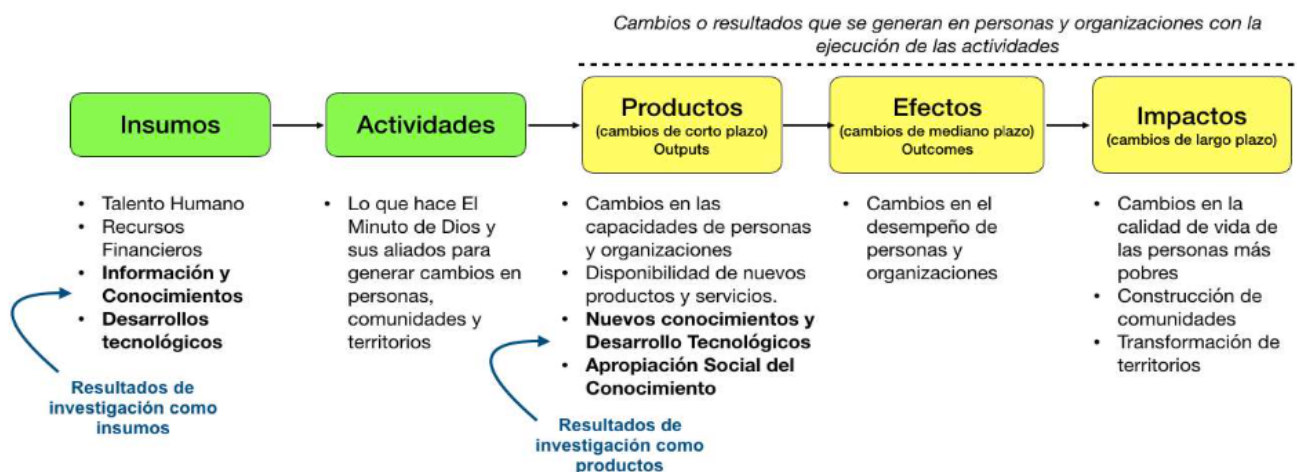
Cambios o resultados que se generan en personas y organizaciones con la ejecución de las actividades

Insumos

Actividades

Productos
(cambios de corto plazo)
Outputs

Efectos
(cambios de mediano plazo)
Outcomes

Impactos
(cambios de largo plazo)

- Talento Humano
- Recursos Financieros
- **Información y Conocimientos**
- **Desarrollos tecnológicos**

Resultados de investigación como insumos

- Lo que hace El Minuto de Dios y sus aliados para generar cambios en personas, comunidades y territorios

- Cambios en las capacidades de personas y organizaciones
- Disponibilidad de nuevos productos y servicios.
- **Nuevos conocimientos y Desarrollo Tecnológicos**
- **Apropiación Social del Conocimiento**

Resultados de investigación como productos

- Cambios en el desempeño de personas y organizaciones

- Cambios en la calidad de vida de las personas más pobres
- Construcción de comunidades
- Transformación de territorios